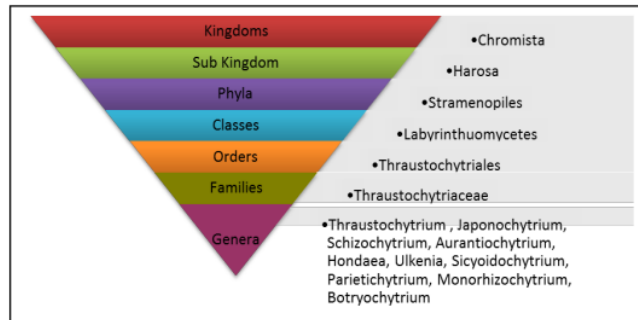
Kingdoms
•Chromista
Sub Kingdom
•Harosa
Phyla
•Stramenopiles
Classes
•Labyrinthuomycetes
Orders
•Thraustochytriales
Families
•Thraustochytriaceae
Genera
•Thraustochytrium , Japonochytrium, Schizochytrium, Aurantiochytrium, Hondaea, Ulkenia, Sicyoidochytrium, Parietichytrium, Monorhizochytrium, Botryochytrium